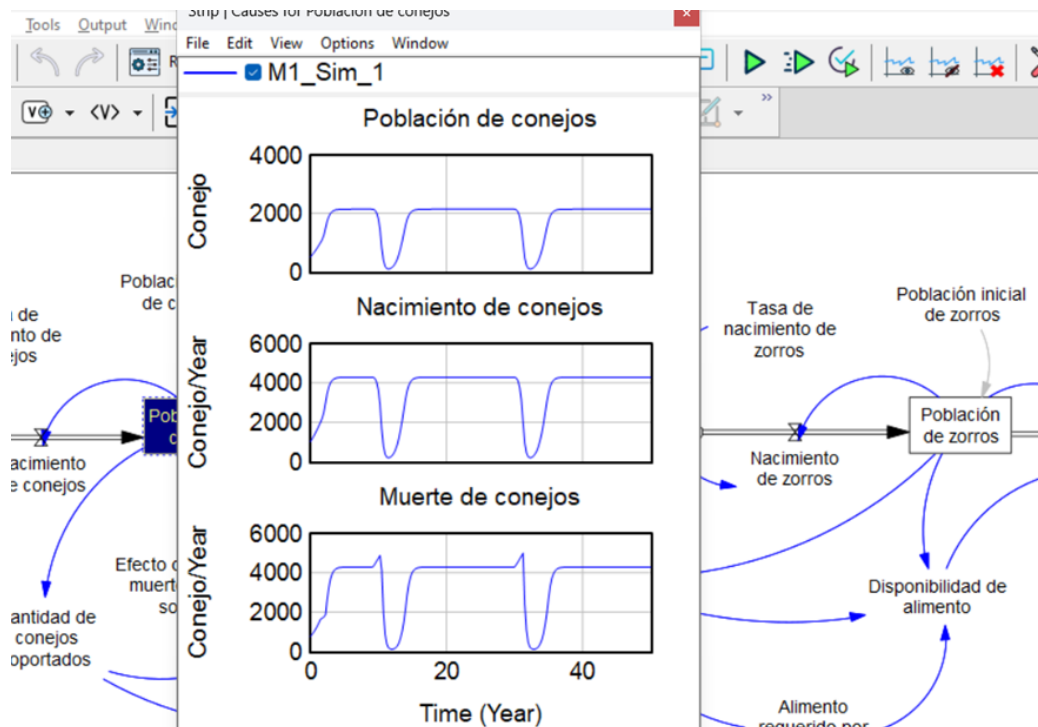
Tools Output Wind

Strip | Causes for Población de conejos

File Edit View Options Window

M1_Sim_1

Población de conejos

Conejo

4000
2000
0

Nacimiento de conejos

Conejo/Year

6000
4000
2000
0

Muerte de conejos

Conejo/Year

6000
4000
2000
0

0 20 40

Time (Year)

Poblac
de c

a de
nto de
ejos

Pob
c

acimiento
e conejos

Efecto d
muert
so

antidad de
conejos
oportados

Tasa de
nacimiento de
zorros

Población inicial
de zorros

Población
de zorros

Nacimiento
de zorros

Disponibilidad de
alimento

Alimento
requerido por